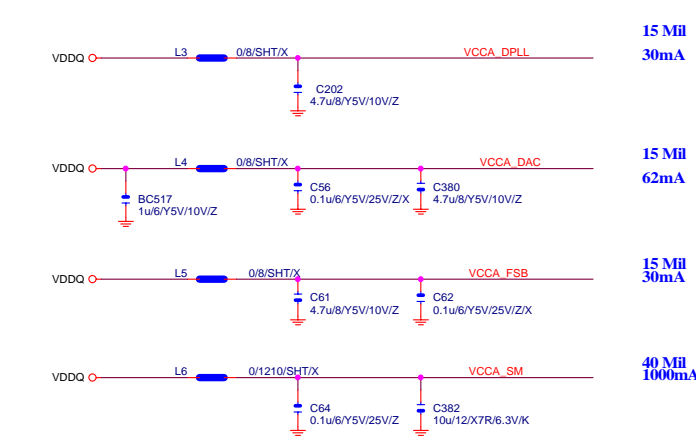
15 Mil
30mA

VDDQ
L3
0/8/SHT/X
VCCA_DPLL
C202
4.7u/8/Y5V/10V/Z

15 Mil
62mA

VDDQ
L4
0/8/SHT/X
VCCA_DAC
BC517
1u/6/Y5V/10V/Z
C56
0.1u/6/Y5V/25V/Z/X
C380
4.7u/8/Y5V/10V/Z

15 Mil
30mA

VDDQ
L5
0/8/SHT/X
VCCA_FSB
C61
4.7u/8/Y5V/10V/Z
C62
0.1u/6/Y5V/25V/Z/X

40 Mil
1000mA

VDDQ
L6
0/1210/SHT/X
VCCA_SM
C64
0.1u/6/Y5V/25V/Z
C382
10u/12/X7R/6.3V/K